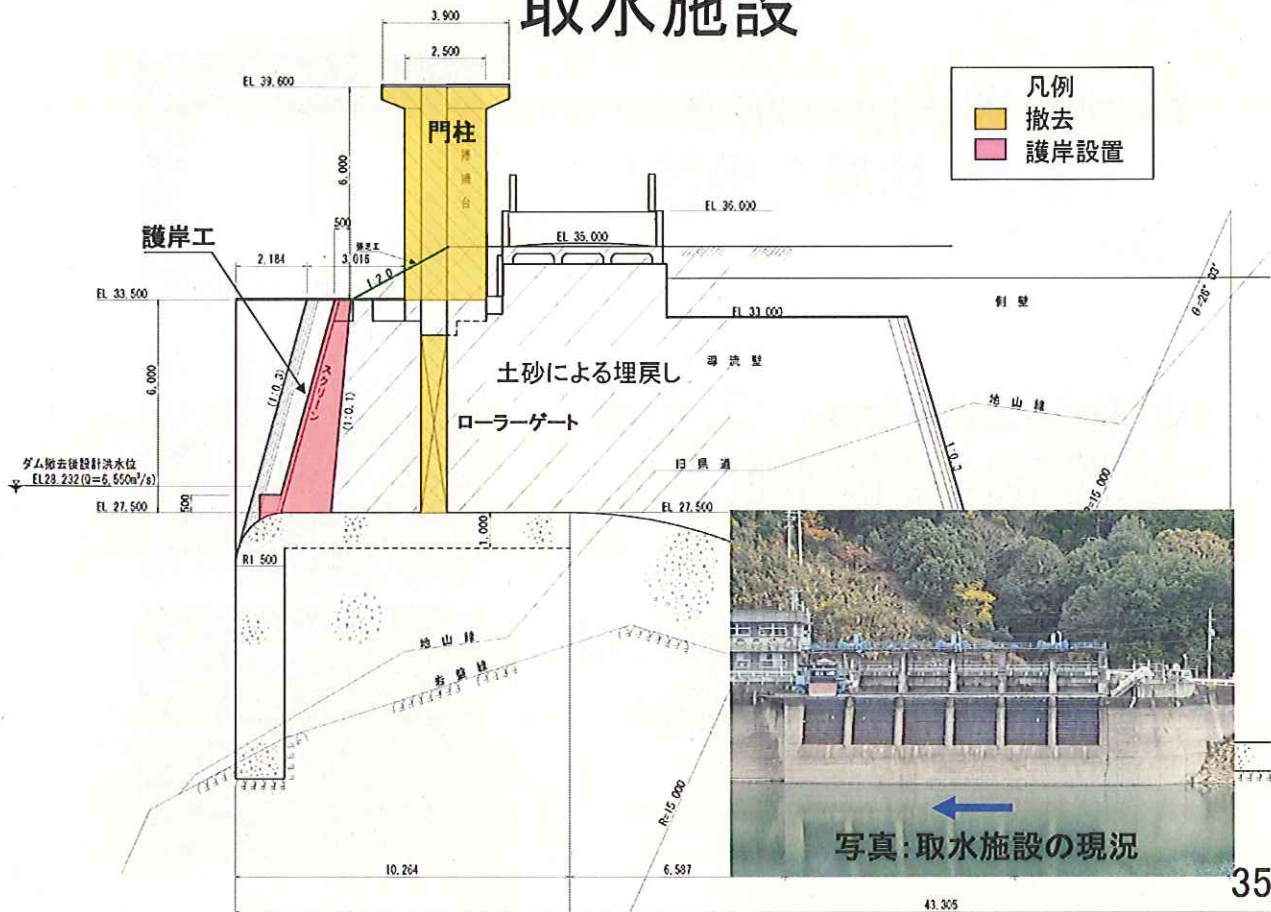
取水施設

凡例
撤去
護岸設置

3.900
2.500
EL 39.600
門柱
操作台
6.000
500
EL 36.000
EL 35.000
護岸工
2.184
3.016
1:2.0
EL 33.500
EL 33.000
θ=26°00'
側壁
6.000
(1:0.3)
スクリーン
(1:0.1)
土砂による埋戻し
導流壁
ローラーゲート
地山線
1:0.2
旧県道
R=15.000
ダム撤去後設計洪水位
EL28.232(Q=6,550m³/s)
EL 27.500
500
EL 27.500
1.000
R1.500
地山線
岩盤線
R=15.000
10.264
6.587
43.305
写真:取水施設の現況
35